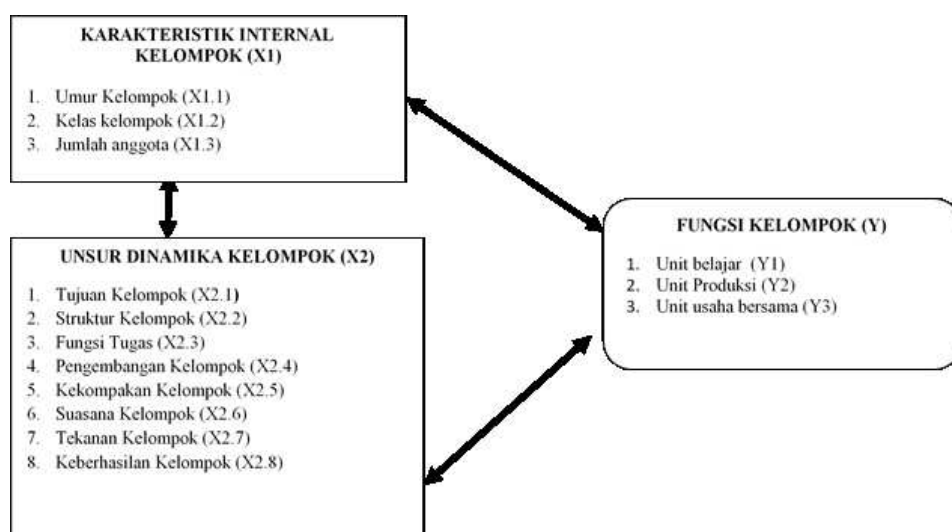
KARAKTERISTIK INTERNAL KELOMPOK (X1)

1. Umur Kelompok (X1.1)
2. Kelas kelompok (X1.2)
3. Jumlah anggota (X1.3)

UNSUR DINAMIKA KELOMPOK (X2)

1. Tujuan Kelompok (X2.1)
2. Struktur Kelompok (X2.2)
3. Fungsi Tugas (X2.3)
4. Pengembangan Kelompok (X2.4)
5. Kekompakan Kelompok (X2.5)
6. Suasana Kelompok (X2.6)
7. Tekanan Kelompok (X2.7)
8. Keberhasilan Kelompok (X2.8)

FUNGSI KELOMPOK (Y)

1. Unit belajar (Y1)
2. Unit Produksi (Y2)
3. Unit usaha bersama (Y3)